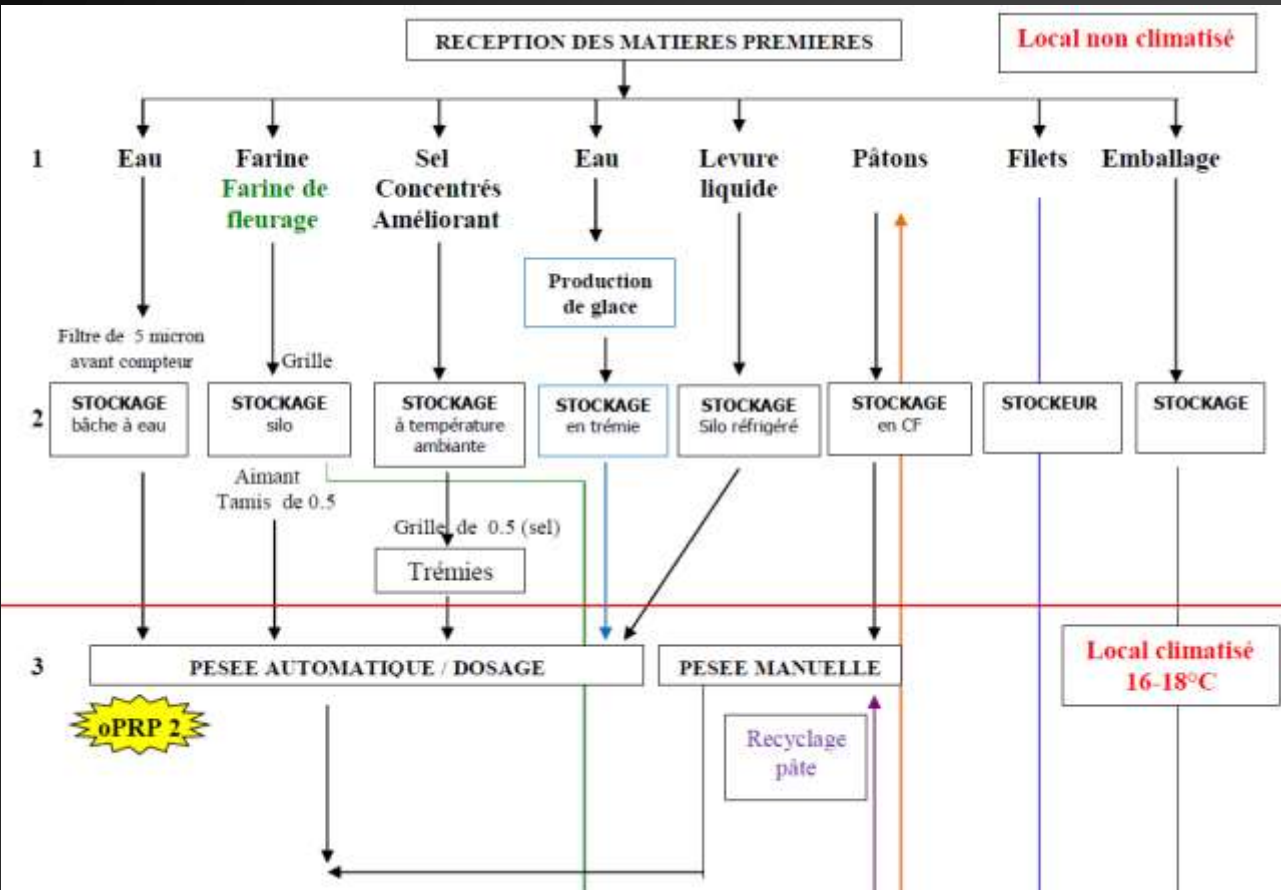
RECEPTION DES MATIERES PREMIERES

Local non climatisé

1

Eau

Farine
Farine de fleurage

Sel
Concentrés
Améliorant

Eau

Levure liquide

Pâtons

Filets

Emballage

Production de glace

Filtre de 5 micron avant compteur

Grille

2

STOCKAGE
bâche à eau

STOCKAGE
silo

STOCKAGE
à température ambiante

STOCKAGE
en trémie

STOCKAGE
Silo réfrigéré

STOCKAGE
en CF

STOCKEUR

STOCKAGE

Aimant
Tamis de 0.5

Grille de 0.5 (sel)

Trémies

3

PESEE AUTOMATIQUE / DOSAGE

PESEE MANUELLE

Local climatisé
16-18°C

oPRP 2

Recyclage pâte